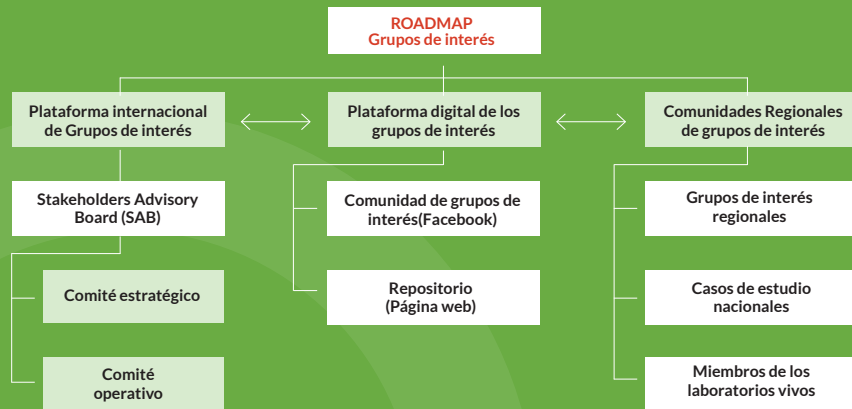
ROADMAP
Grupos de interés

Plataforma internacional de Grupos de interés

Plataforma digital de los grupos de interés

Comunidades Regionales de grupos de interés

Stakeholders Advisory Board (SAB)

Comité estratégico

Comité operativo

Comunidad de grupos de interés(Facebook)

Repositorio (Página web)

Grupos de interés regionales

Casos de estudio nacionales

Miembros de los laboratorios vivos